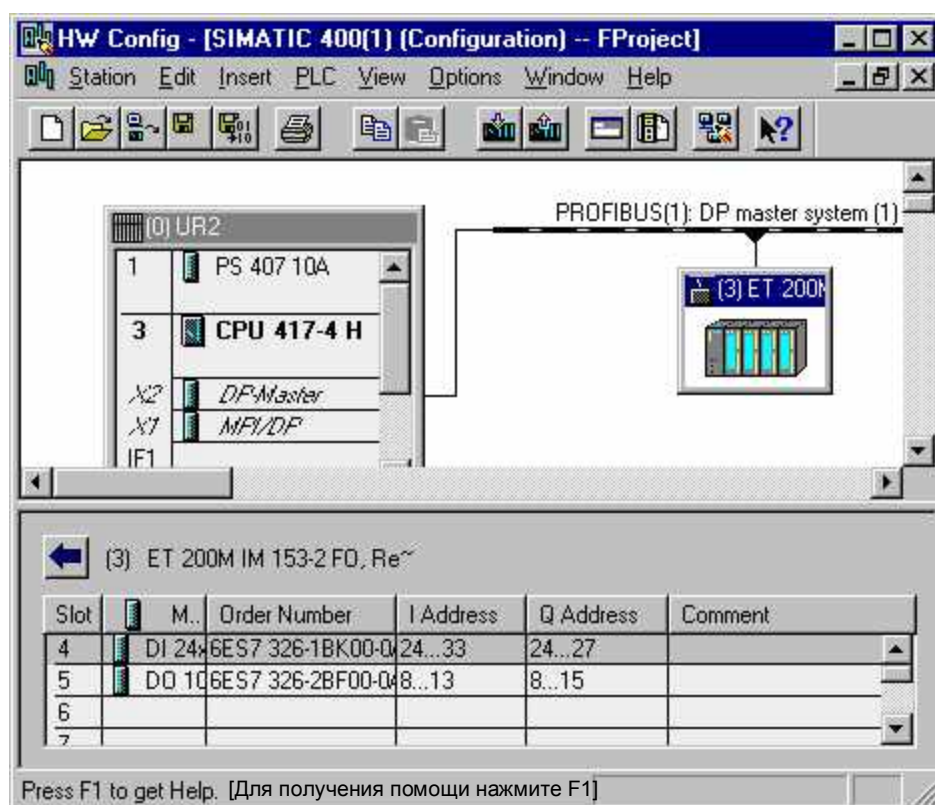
HW Config - [SIMATIC 400(1) (Configuration) -- FProject]

Station Edit Insert PLC View Options Window Help

(0) UR2

| | |
|---|---|
| 1 | PS 407 10A |
| 3 | CPU 417-4 H |
| X2 | DP-Master |
| X1 | MPI/DP |
| IF1 | |

PROFIBUS(1): DP master system (1)

(3) ET 200M

(3) ET 200M IM 153-2 FO, Re~

| Slot | | M... | Order Number | I Address | Q Address | Comment |
|---|---|---|---|---|---|---|
| 4 | | DI 24x | 6ES7 326-1BK00-0 | 24...33 | 24...27 | |
| 5 | | DO 10 | 6ES7 326-2BF00-0 | 8...13 | 8...15 | |
| 6 | | | | | | |
| 7 | | | | | | |

Press F1 to get Help. [Для получения помощи нажмите F1]